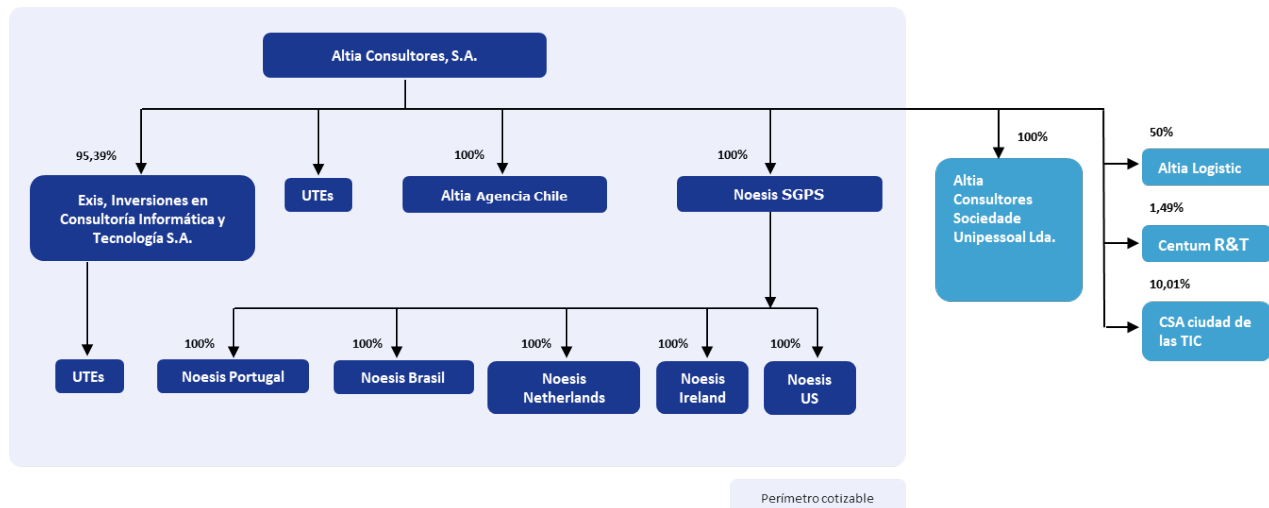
Altia Consultores, S.A.

95,39%

Exis, Inversiones en Consultoría Informática y Tecnología S.A.

UTEs

100%

Altia Agencia Chile

100%

Noesis SGPS

100%

Altia Consultores Sociedade Unipessoal Lda.

50%

Altia Logistic

1,49%

Centum R&T

10,01%

CSA ciudad de las TIC

UTEs

100%

Noesis Portugal

100%

Noesis Brasil

100%

Noesis Netherlands

100%

Noesis Ireland

100%

Noesis US

Perímetro cotizable